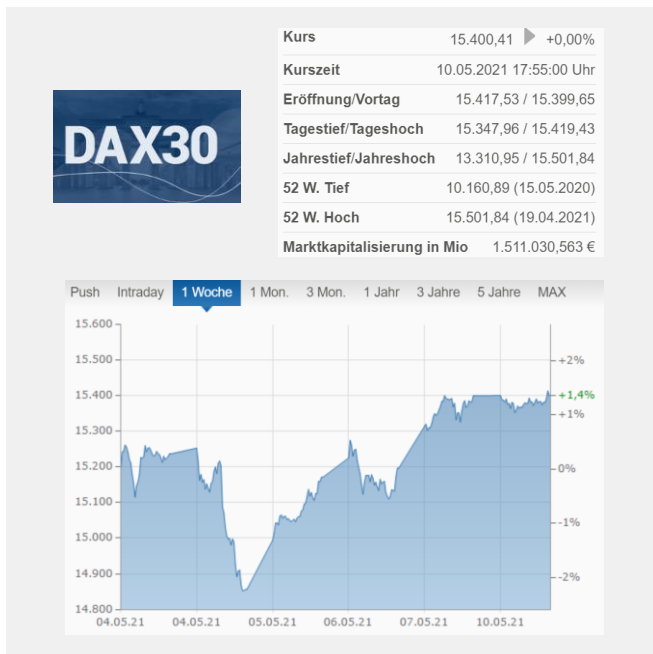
DAX30

| Kurs | 15.400,41 +0,00% |
|---|---|
| Kurszeit | 10.05.2021 17:55:00 Uhr |
| Eröffnung/Vortag | 15.417,53 / 15.399,65 |
| Tagestief/Tageshoch | 15.347,96 / 15.419,43 |
| Jahrestief/Jahreshoch | 13.310,95 / 15.501,84 |
| 52 W. Tief | 10.160,89 (15.05.2020) |
| 52 W. Hoch | 15.501,84 (19.04.2021) |
| Marktkapitalisierung in Mio | 1.511.030,563 € |

Push Intraday 1 Woche 1 Mon. 3 Mon. 1 Jahr 3 Jahre 5 Jahre MAX

15.600
15.500
15.400
15.300
15.200
15.100
15.000
14.900
14.800

+2%
+1,4%
+1%
0%
-1%
-2%

04.05.21 04.05.21 05.05.21 06.05.21 07.05.21 10.05.21